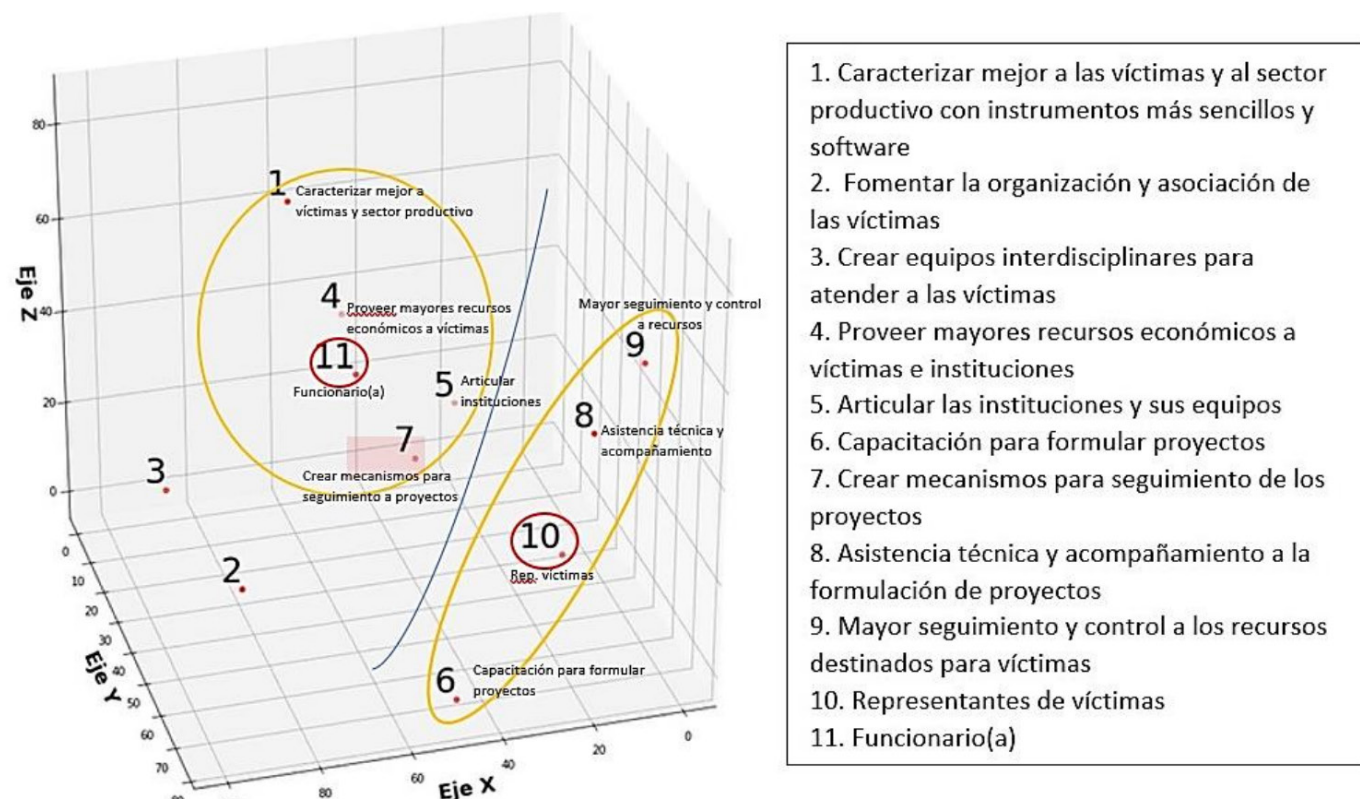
80
60
40
20
0
Eje Z

1 Caracterizar mejor a víctimas y sector productivo
4 Proveer mayores recursos económicos a víctimas
11 Funcionario(a)
5 Articular instituciones
7 Crear mecanismos para seguimiento a proyectos
3
2
Mayor seguimiento y control a recursos
9
8 Asistencia técnica y acompañamiento
10 Rep. víctimas
6 Capacitación para formular proyectos

0
10
20
30
40
50
60
70
Eje Y

80
60
40
20
0
Eje X

1. Caracterizar mejor a las víctimas y al sector productivo con instrumentos más sencillos y software
2. Fomentar la organización y asociación de las víctimas
3. Crear equipos interdisciplinares para atender a las víctimas
4. Proveer mayores recursos económicos a víctimas e instituciones
5. Articular las instituciones y sus equipos
6. Capacitación para formular proyectos
7. Crear mecanismos para seguimiento de los proyectos
8. Asistencia técnica y acompañamiento a la formulación de proyectos
9. Mayor seguimiento y control a los recursos destinados para víctimas
10. Representantes de víctimas
11. Funcionario(a)